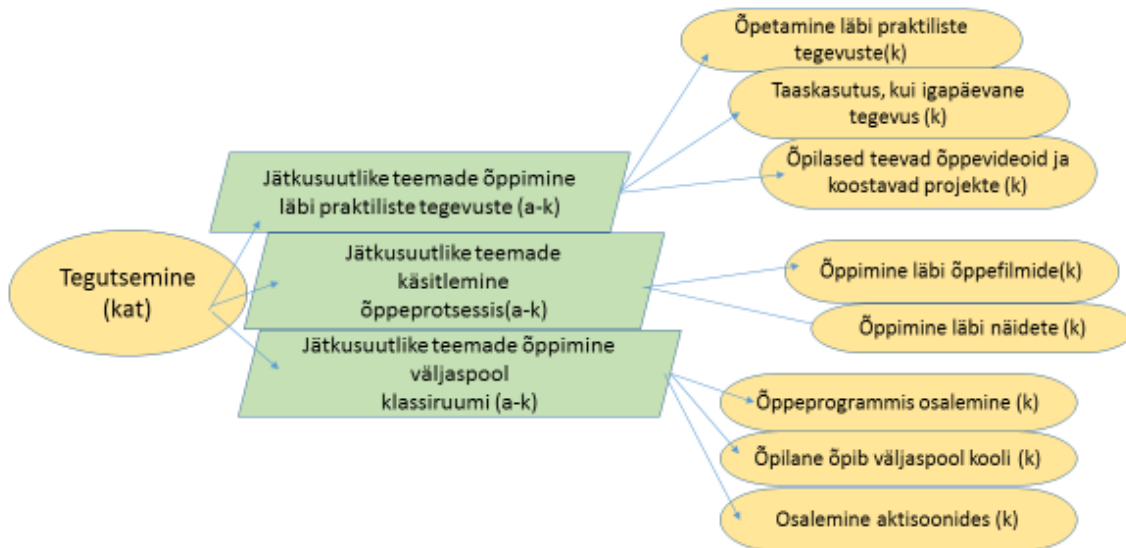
Tegutsemine (kat)

Jätkusuutlike teemade õppimine läbi praktiliste tegevuste (a-k)

Õpetamine läbi praktiliste tegevuste(k)

Taaskasutus, kui igapäevane tegevus (k)

Õpilased teevad õppevideoid ja koostavad projekte (k)

Jätkusuutlike teemade käsitlemine õppeprotsessis(a-k)

Õppimine läbi õppefilmide(k)

Õppimine läbi näidete (k)

Jätkusuutlike teemade õppimine väljaspool klassiruumi (a-k)

Õppeprogrammis osalemine (k)

Õpilane õpib väljaspool kooli (k)

Osalemine aktisoonides (k)